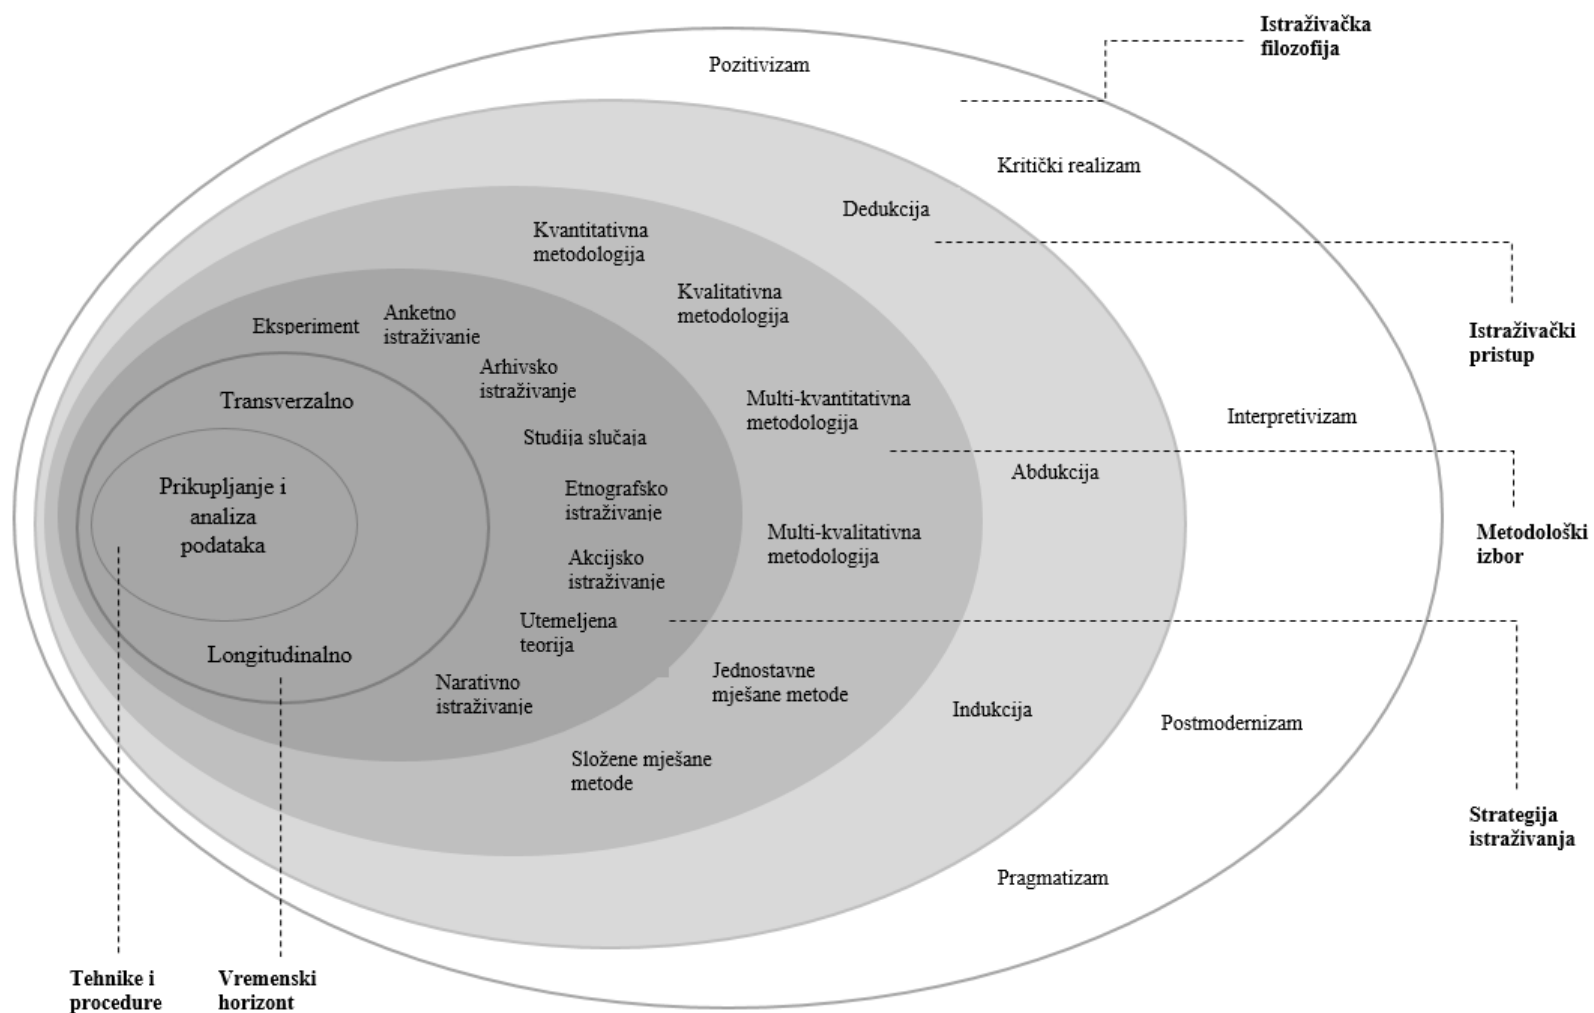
Istraživačka filozofija

Pozitivizam

Kritički realizam

Dedukcija

Kvantitativna metodologija

Kvalitativna metodologija

Istraživački pristup

Eksperiment

Anketno istraživanje

Arhivsko istraživanje

Transverzalno

Multi-kvantitativna metodologija

Interpretivizam

Studija slučaja

Abdukcija

Metodološki izbor

Prikupljanje i analiza podataka

Etnografsko istraživanje

Multi-kvalitativna metodologija

Akcijsko istraživanje

Utemeljena teorija

Longitudinalno

Jednostavne mješane metode

Narativno istraživanje

Indukcija

Postmodernizam

Složene mješane metode

Strategija istraživanja

Pragmatizam

Tehnike i procedure

Vremenski horizont